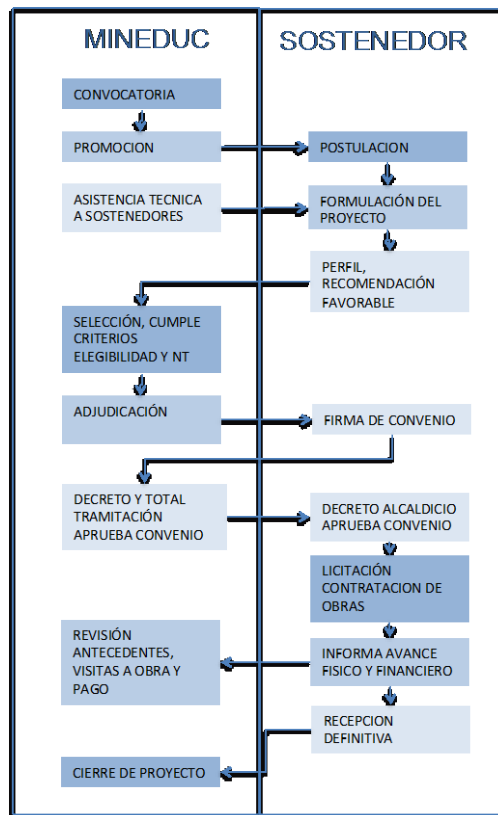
MINEDUC

SOSTENEDOR

CONVOCATORIA

PROMOCION

POSTULACION

ASISTENCIA TECNICA A SOSTENEDORES

FORMULACIÓN DEL PROYECTO

PERFIL, RECOMENDACIÓN FAVORABLE

SELECCIÓN, CUMPLE CRITERIOS ELEGIBILIDAD Y NT

ADJUDICACIÓN

FIRMA DE CONVENIO

DECRETO Y TOTAL TRAMITACIÓN APRUEBA CONVENIO

DECRETO ALCALDICIO APRUEBA CONVENIO

LICITACIÓN CONTRATACION DE OBRAS

REVISIÓN ANTECEDENTES, VISITAS A OBRA Y PAGO

INFORMA AVANCE FISICO Y FINANCIERO

RECEPCION DEFINITIVA

CIERRE DE PROYECTO